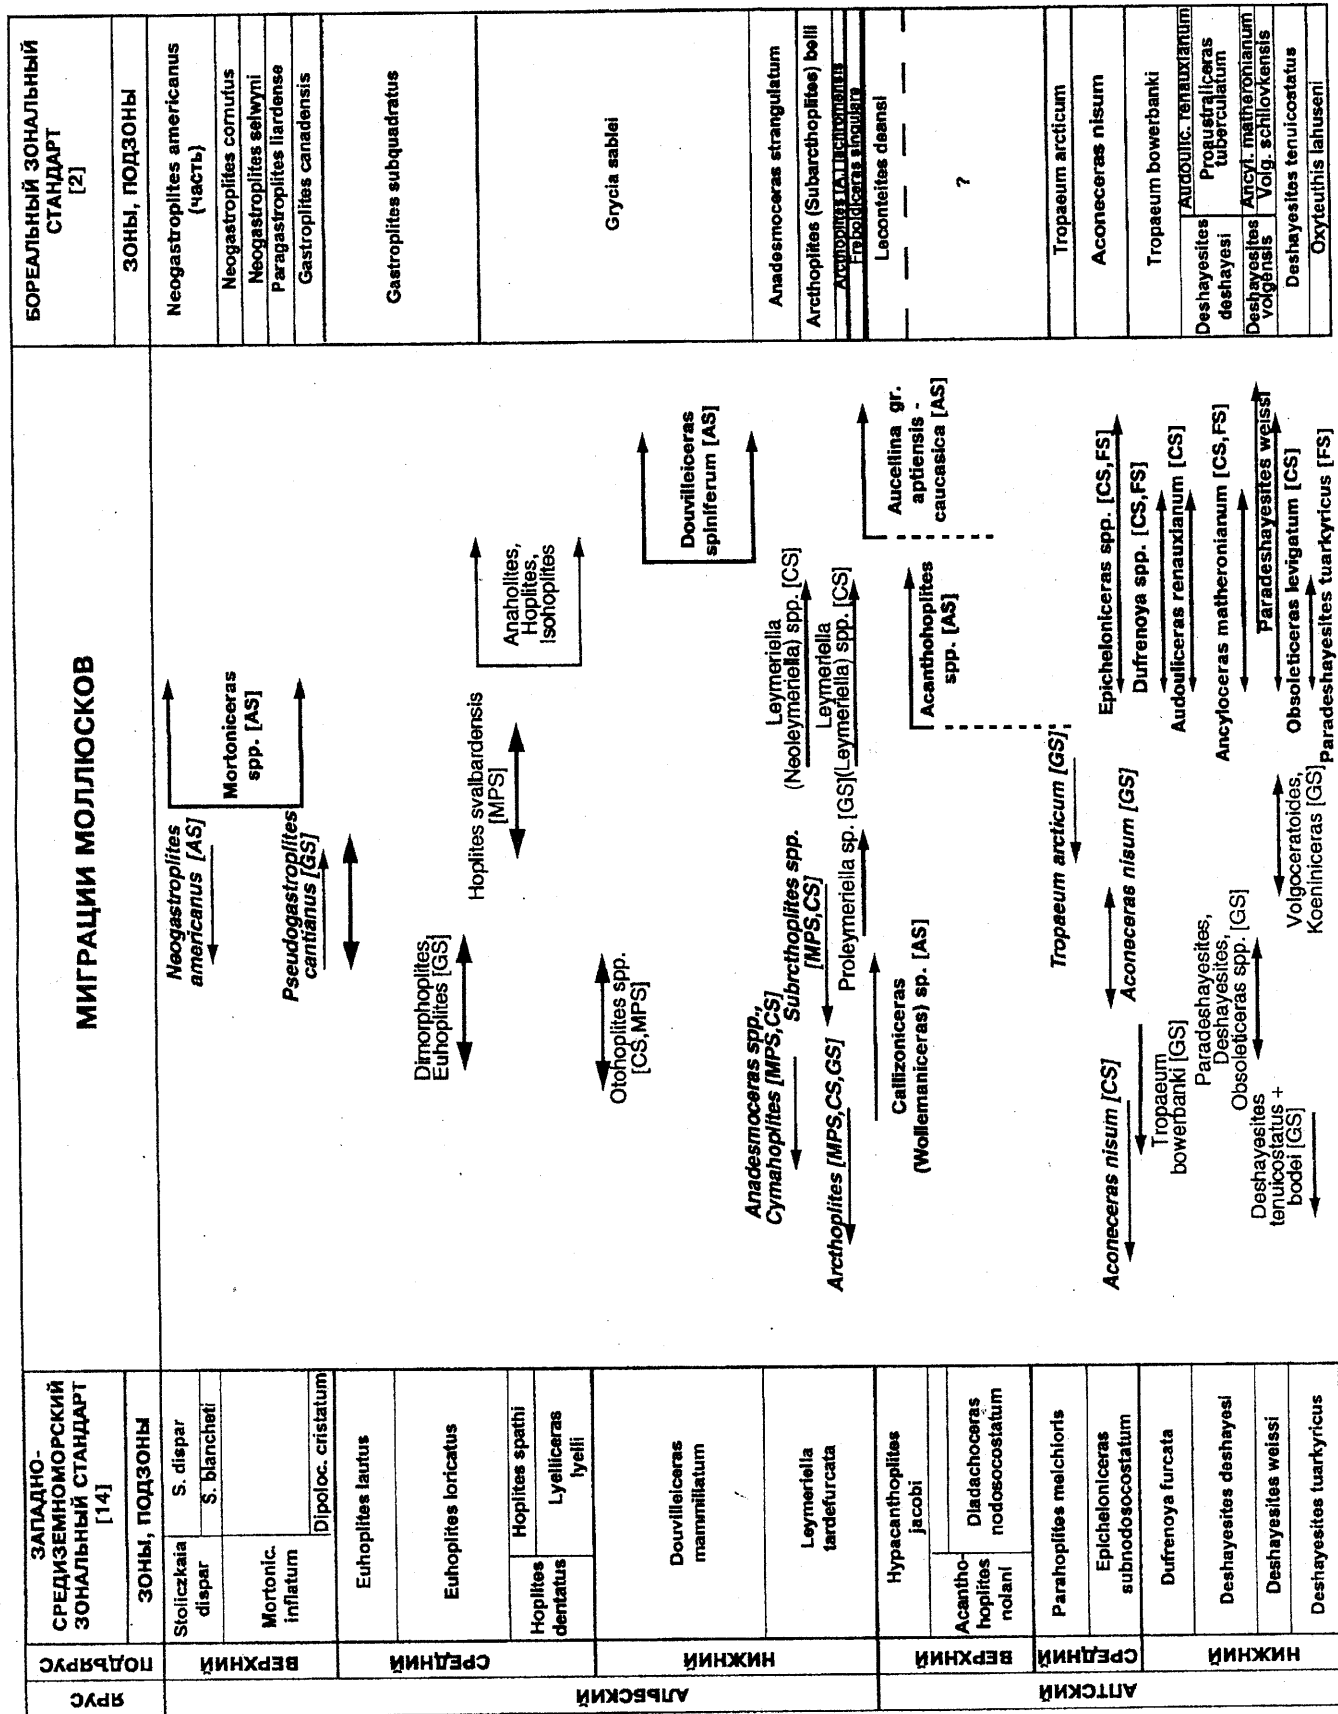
| ЯРУС | ПОДЪЯРУС | ЗАПАДНО-СРЕДИЗЕМНОМОРСКИЙ ЗОНАЛЬНЫЙ СТАНДАРТ [14] ЗОНЫ, ПОДЗОНЫ | | МИГРАЦИИ МОЛЛЮСКОВ | БОРЕАЛЬНЫЙ ЗОНАЛЬНЫЙ СТАНДАРТ [2] ЗОНЫ, ПОДЗОНЫ |
|---|---|---|---|---|---|
| АЛЬБСКИЙ | ВЕРХНИЙ | Stoliczkaia dispar | S. dispar; S. blancheti | | Neogastroplites americanus (часть); Neogastroplites cornutus; Neogastroplites selwyni; Paragastroplites liardense; Gastroplites canadensis |
| | | Mortonic. inflatum | Dipoloc. cristatum | | |
| | СРЕДНИЙ | Euhoplites lautus | | | Gastroplites subquadratus |
| | | Euhoplites loricatus | | | |
| | | Hoplites dentatus | Hoplites spathi; Lyelliceras lyelli | | |
| | НИЖНИЙ | Douvilleiceras mammillatum | | | Grycia sablei |
| | | Leymeriella tardefurcata | | | Anadesmoceras strangulatum; Arcthoplites (Subarcthoplites) belli; Arcthoplites (A.) jachromensis; Freboldiceras singulare |
| АПТСКИЙ | ВЕРХНИЙ | Hypacanthoplites jacobi | | | Leconteites deansi |
| | | Acanthohoplites nolani | Diadochoceras nodosocostatum | | ? |
| | СРЕДНИЙ | Parahoplites melchioris | | | Tropaeum arcticum |
| | | Epicheloniceras subnodosocostatum | | | Aconeceras nisum |
| | | Dufrenoya furcata | | | Tropaeum bowerbanki |
| | НИЖНИЙ | Deshayesites deshayesi | | | Deshayesites deshayesi; Audoulic. renauxianum; Proaustraliceras tuberculatum |
| | | Deshayesites weissi | | | Deshayesites volgensis; Ancyl. matheronianum; Volg. schilovkensis |
| | | Deshayesites tuarkyricus | | | Deshayesites tenuicostatus; Oxyteuthis lahuseni |

МИГРАЦИИ МОЛЛЮСКОВ

Neogastroplites americanus [AS]
Mortoniceras spp. [AS]
Pseudogastroplites cantianus [GS]
Dimorphoplites Euhoplites [GS]
Hoplites svalbardensis [MPS]
Anahoplites, Hoplites, Isohoplites
Otohoplites spp. [CS,MPS]
Douvilleiceras spiniferum [AS]
Anadesmoceras spp., Cymahoplites [MPS,CS]
Subrcthoplites spp. [MPS,CS]
Arcthoplites [MPS,CS,GS]
Leymeriella (Neoleymeriella) spp. [CS]
Leymeriella (Leymeriella) spp. [CS]
Proleymeriella sp. [GS]
Callizoniceras (Wollemaniceras) sp. [AS]
Acanthohoplites spp. [AS]
Aucellina gr. aptiensis - caucasica [AS]
Tropaeum arcticum [GS]
Aconeceras nisum [GS]
Aconeceras nisum [CS]
Tropaeum bowerbanki [GS]
Paradeshayesites, Deshayesites, Obsoleticeras spp. [GS]
Deshayesites tenuicostatus + bodei [GS]
Volgoceratoides, Koeniniceras [GS]
Epicheloniceras spp. [CS,FS]
Dufrenoya spp. [CS,FS]
Audouliceras renauxianum [CS]
Ancyloceras matheronianum [CS,FS]
Paradeshayesites weissi
Obsoleticeras levigatum [CS]
Paradeshayesites tuarkyricus [FS]